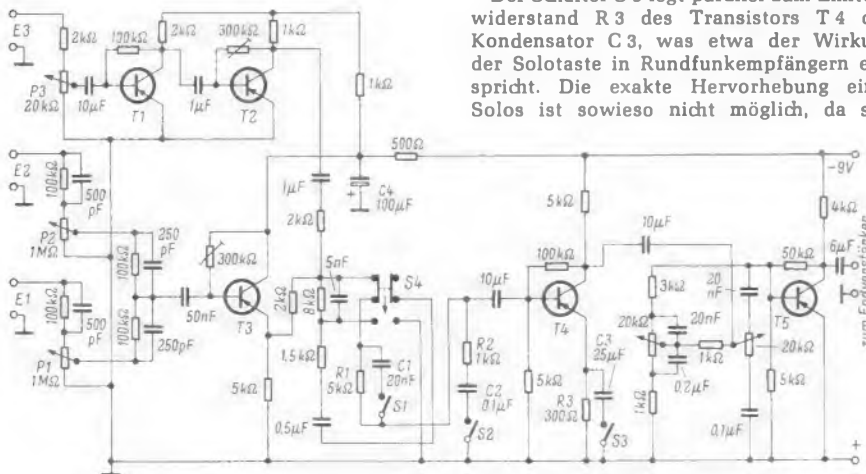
Der Schalter S 3 legt parallel zum Emitter-widerstand R 3 des Transistors T 4 den Kondensator C 3, was etwa der Wirkung der Solotaste in Rundfunkempfängern entspricht. Die exakte Hervorhebung eines Solos ist sowieso nicht möglich, da s

E3
2kΩ
100kΩ
2kΩ
300kΩ
1kΩ
P3 20kΩ
10µF
T1
1µF
T2
1kΩ
500Ω
E2
100kΩ
500 pF
P2 1MΩ
250 pF
100kΩ
300kΩ
1µF
2kΩ
C4 100µF
5kΩ
10µF
-9V
4kΩ
5nF
S4
10µF
100kΩ
3kΩ
20 nF
50kΩ
6µF
E1
100kΩ
500 pF
P1 1MΩ
100kΩ
250pF
50nF
T3
2kΩ
8kΩ
1,5kΩ
R1 5kΩ
C1 20nF
S1
R2 1kΩ
C2 0,1µF
S2
T4
C3 25µF
R3 300Ω
S3
5kΩ
1kΩ
20kΩ
20nF
0,2µF
1kΩ
T5
20kΩ
5kΩ
0,1µF
5kΩ
0,5µF
zum Endverstärker
+